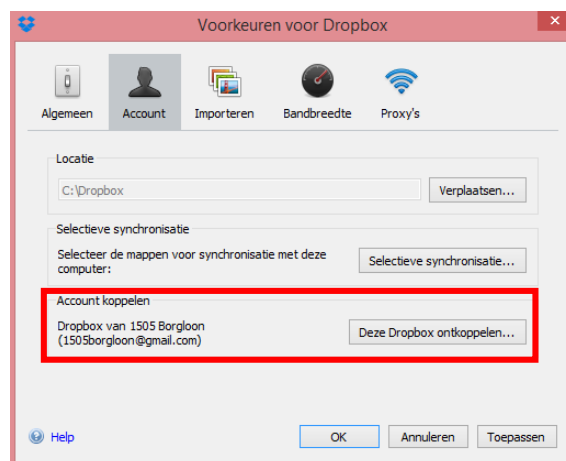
Voorkeuren voor Dropbox

Algemeen Account Importeren Bandbreedte Proxy's

Locatie

C:\Dropbox

Verplaatsen...

Selectieve synchronisatie

Selecteer de mappen voor synchronisatie met deze computer:

Selectieve synchronisatie...

Account koppelen

Dropbox van 1505 Borgloon (1505borgloon@gmail.com)

Deze Dropbox ontkoppelen...

Help

OK Annuleren Toepassen